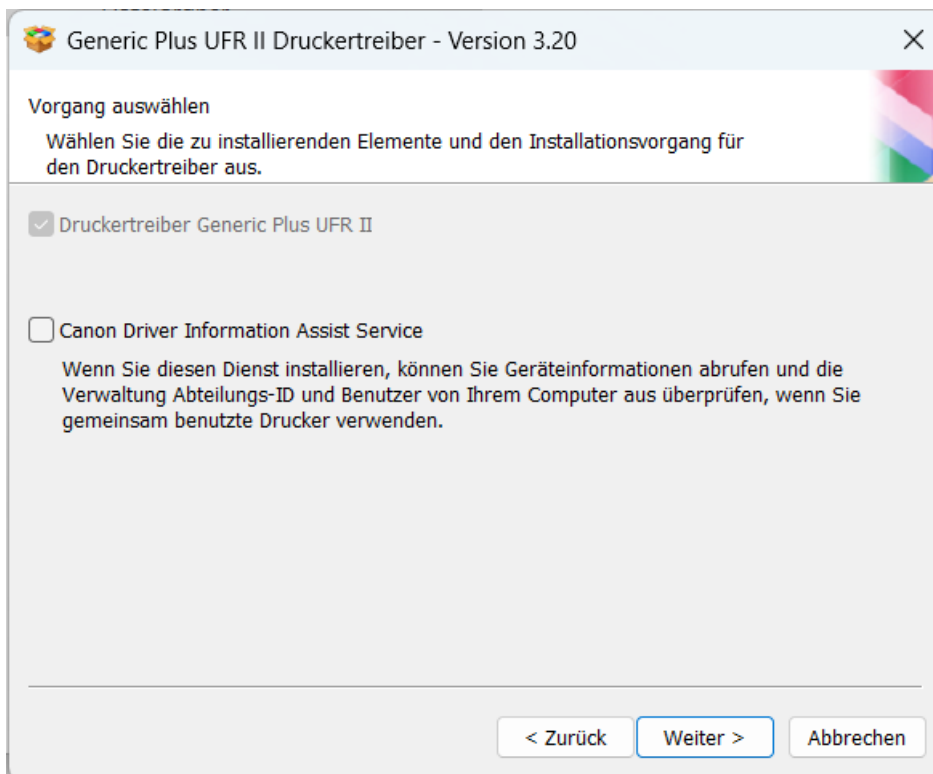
Generic Plus UFR II Druckertreiber - Version 3.20

×

Vorgang auswählen

Wählen Sie die zu installierenden Elemente und den Installationsvorgang für den Druckertreiber aus.

Druckertreiber Generic Plus UFR II

Canon Driver Information Assist Service

Wenn Sie diesen Dienst installieren, können Sie Geräteinformationen abrufen und die Verwaltung Abteilungs-ID und Benutzer von Ihrem Computer aus überprüfen, wenn Sie gemeinsam benutzte Drucker verwenden.

< Zurück

Weiter >

Abbrechen